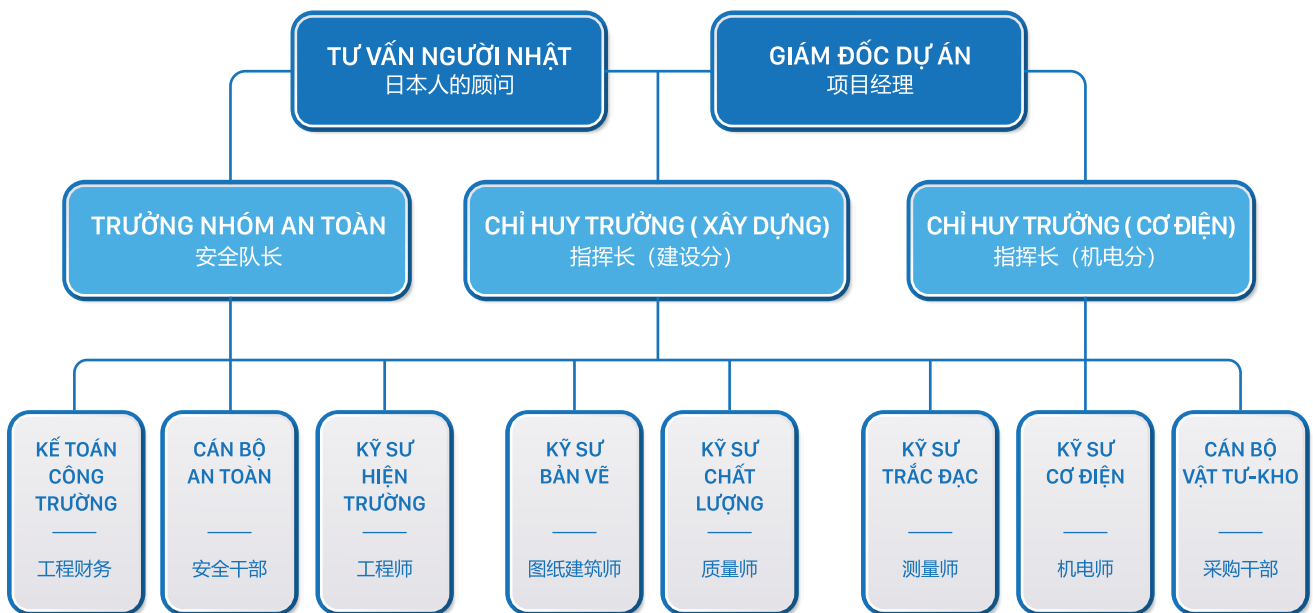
TƯ VẤN NGƯỜI NHẬT
日本人的顾问

GIÁM ĐỐC DỰ ÁN
项目经理

TRƯỞNG NHÓM AN TOÀN
安全队长

CHỈ HUY TRƯỞNG ( XÂY DỰNG)
指挥长（建设分）

CHỈ HUY TRƯỞNG ( CƠ ĐIỆN)
指挥长（机电分）

KẾ TOÁN CÔNG TRƯỜNG
工程财务

CÁN BỘ AN TOÀN
安全干部

KỸ SƯ HIỆN TRƯỜNG
工程师

KỸ SƯ BẢN VẼ
图纸建筑师

KỸ SƯ CHẤT LƯỢNG
质量师

KỸ SƯ TRẮC ĐẠC
测量师

KỸ SƯ CƠ ĐIỆN
机电师

CÁN BỘ VẬT TƯ-KHO
采购干部